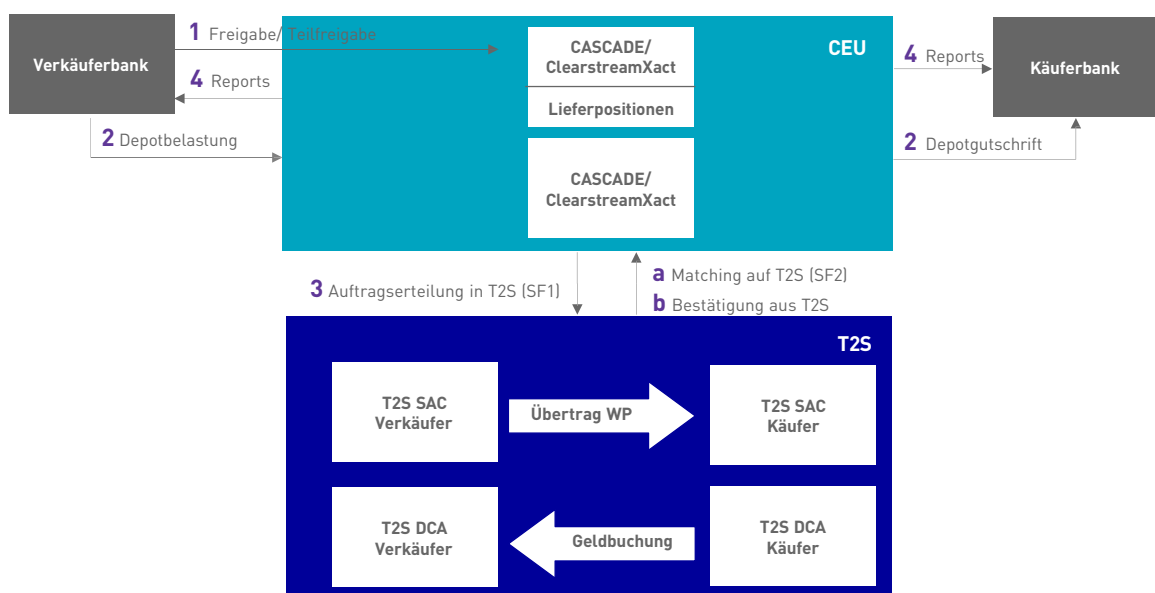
Verkäuferbank

1 Freigabe/ Teilfreigabe

4 Reports

2 Depotbelastung

CEU

CASCADE/ ClearstreamXact

Lieferpositionen

CASCADE/ ClearstreamXact

4 Reports

Käuferbank

2 Depotgutschrift

3 Auftragserteilung in T2S (SF1)

a Matching auf T2S (SF2)

b Bestätigung aus T2S

T2S

T2S SAC Verkäufer

Übertrag WP

T2S SAC Käufer

T2S DCA Verkäufer

Geldbuchung

T2S DCA Käufer